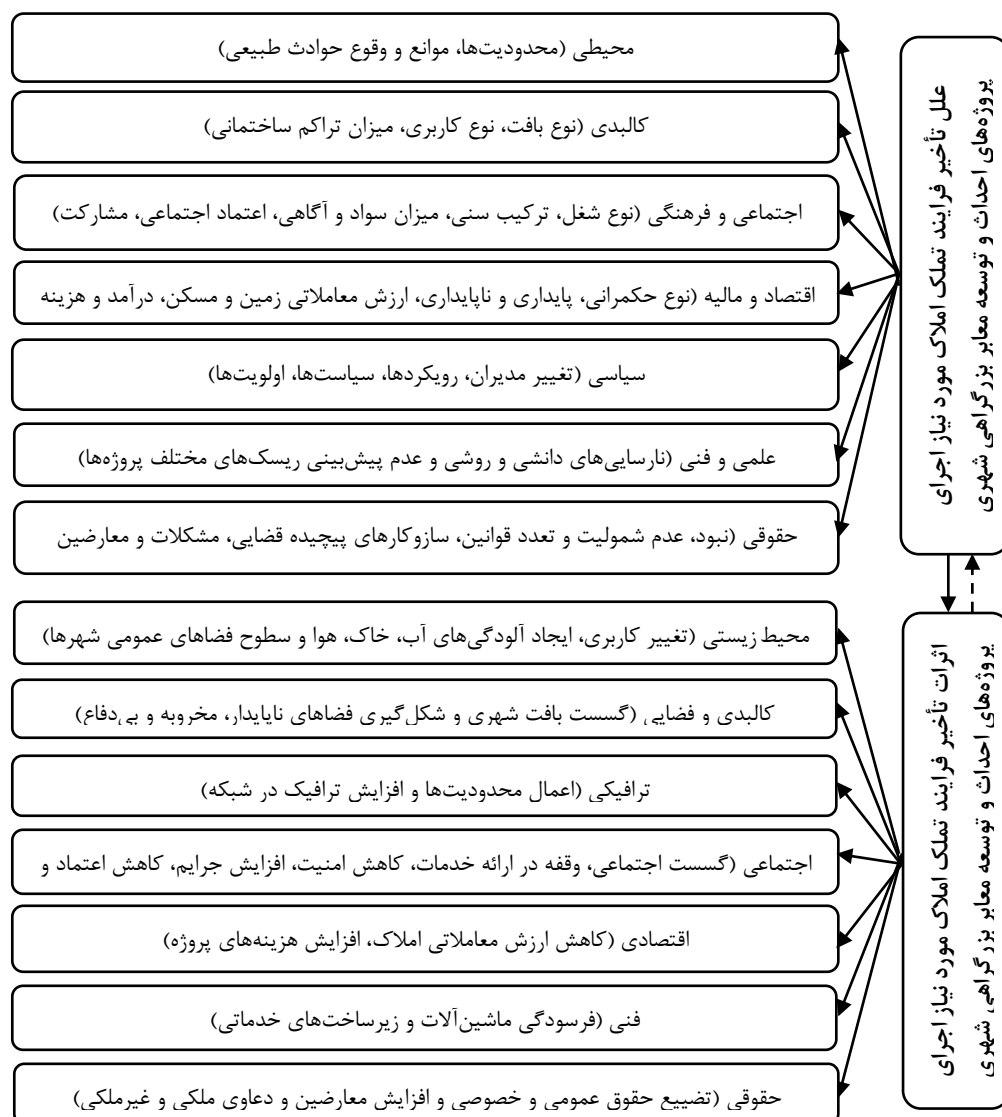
علل تأخیر فرایند تملک املاک مورد نیاز اجرای پروژه‌های احداث و توسعه معابر بزرگراهی شهری

محیطی (محدودیت‌ها، موانع و وقوع حوادث طبیعی)

کالبدی (نوع بافت، نوع کاربری، میزان تراکم ساختمانی)

اجتماعی و فرهنگی (نوع شغل، ترکیب سنی، میزان سواد و آگاهی، اعتماد اجتماعی، مشارکت)

اقتصاد و مالیه (نوع حکمرانی، پایداری و ناپایداری، ارزش معاملاتی زمین و مسکن، درآمد و هزینه

سیاسی (تغییر مدیران، رویکردها، سیاست‌ها، اولویت‌ها)

علمی و فنی (نارسایی‌های دانشی و روشی و عدم پیش‌بینی ریسک‌های مختلف پروژه‌ها)

حقوقی (نبود، عدم شمولیت و تعدد قوانین، سازوکارهای پیچیده قضایی، مشکلات و معارضین

اثرات تأخیر فرایند تملک املاک مورد نیاز اجرای پروژه‌های احداث و توسعه معابر بزرگراهی شهری

محیط زیستی (تغییر کاربری، ایجاد آلودگی‌های آب، خاک، هوا و سطوح فضاهای عمومی شهرها)

کالبدی و فضایی (گسست بافت شهری و شکل‌گیری فضاهای ناپایدار، مخروبه و بی‌دفاع)

ترافیکی (اعمال محدودیت‌ها و افزایش ترافیک در شبکه)

اجتماعی (گسست اجتماعی، وقفه در ارائه خدمات، کاهش امنیت، افزایش جرایم، کاهش اعتماد و

اقتصادی (کاهش ارزش معاملاتی املاک، افزایش هزینه‌های پروژه)

فنی (فرسودگی ماشین‌آلات و زیرساخت‌های خدماتی)

حقوقی (تضییع حقوق عمومی و خصوصی و افزایش معارضین و دعاوی ملکی و غیرملکی)